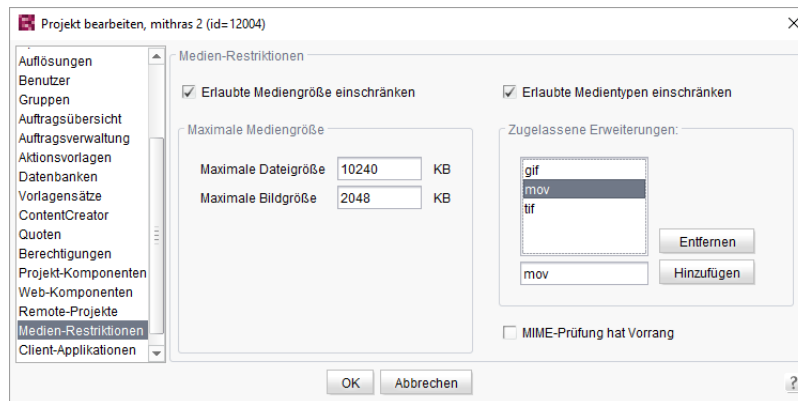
Projekt bearbeiten, mithras 2 (id=12004)

Auflösungen
Benutzer
Gruppen
Auftragsübersicht
Auftragsverwaltung
Aktionsvorlagen
Datenbanken
Vorlagensätze
ContentCreator
Quoten
Berechtigungen
Projekt-Komponenten
Web-Komponenten
Remote-Projekte
Medien-Restriktionen
Client-Applikationen

Medien-Restriktionen

Erlaubte Mediengröße einschränken

Maximale Mediengröße

Maximale Dateigröße 10240 KB

Maximale Bildgröße 2048 KB

Erlaubte Medientypen einschränken

Zugelassene Erweiterungen:

gif
mov
tif

Entfernen

mov

Hinzufügen

MIME-Prüfung hat Vorrang

OK

Abbrechen

?